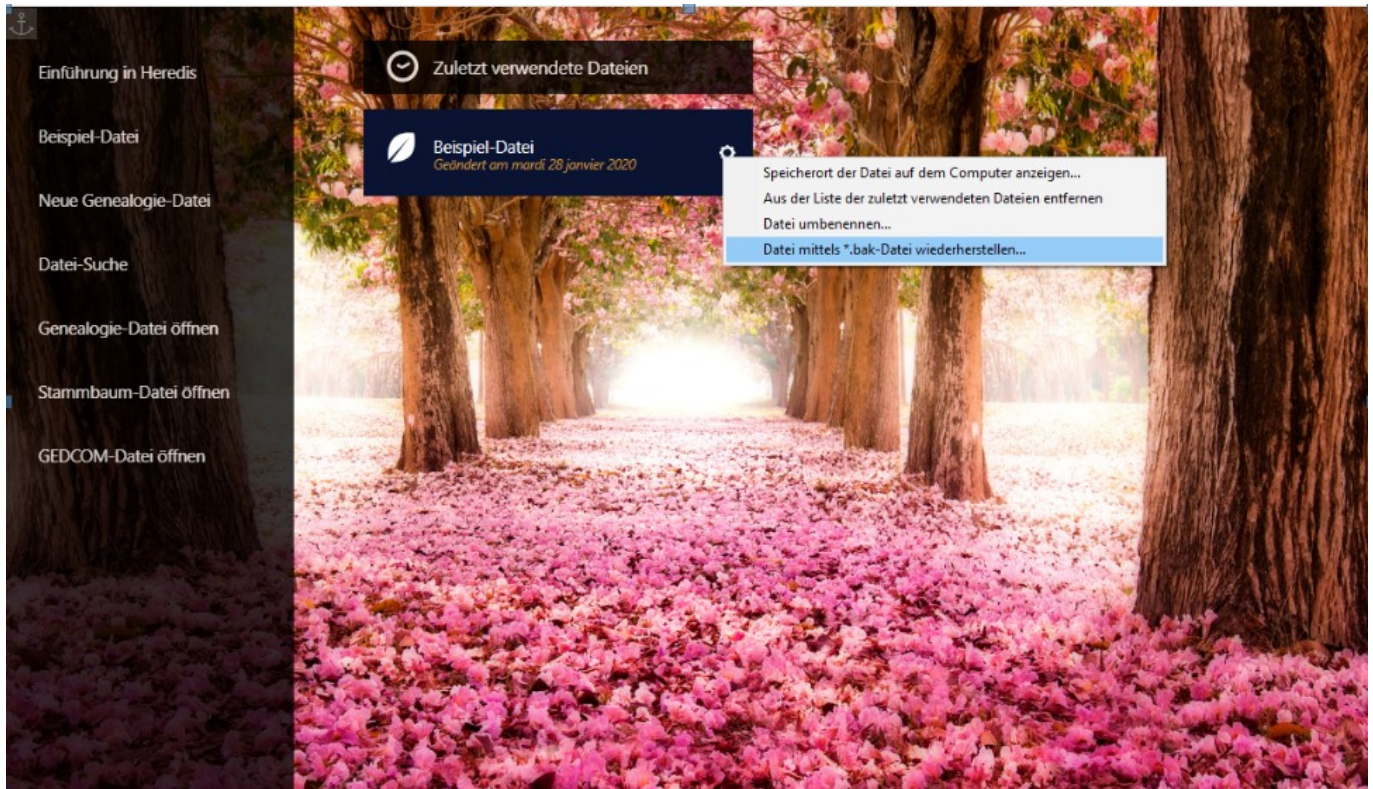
Einführung in Heredis

Beispiel-Datei

Neue Genealogie-Datei

Datei-Suche

Genealogie-Datei öffnen

Stammbaum-Datei öffnen

GEDCOM-Datei öffnen

Zuletzt verwendete Dateien

Beispiel-Datei
Geändert am mardi 28 janvier 2020

Speicherort der Datei auf dem Computer anzeigen...
Aus der Liste der zuletzt verwendeten Dateien entfernen
Datei umbenennen...
Datei mittels *.bak-Datei wiederherstellen...